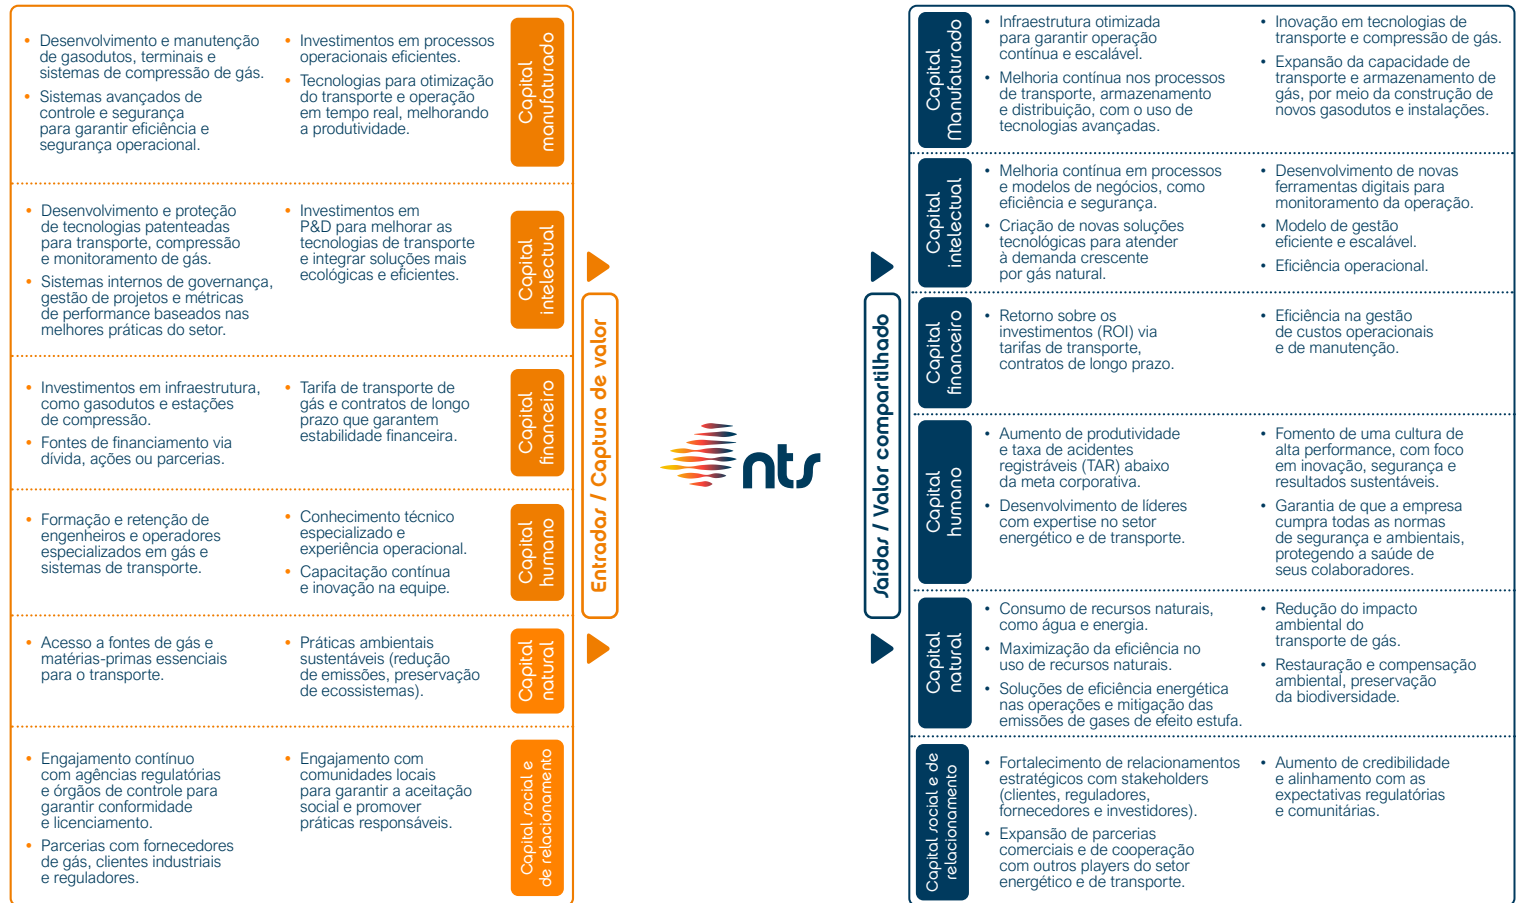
Capital manufaturado

• Desenvolvimento e manutenção de gasodutos, terminais e sistemas de compressão de gás.
• Sistemas avançados de controle e segurança para garantir eficiência e segurança operacional.

• Investimentos em processos operacionais eficientes.
• Tecnologias para otimização do transporte e operação em tempo real, melhorando a produtividade.

Capital intelectual

• Desenvolvimento e proteção de tecnologias patenteadas para transporte, compressão e monitoramento de gás.
• Sistemas internos de governança, gestão de projetos e métricas de performance baseados nas melhores práticas do setor.

• Investimentos em P&D para melhorar as tecnologias de transporte e integrar soluções mais ecológicas e eficientes.

Capital financeiro

• Investimentos em infraestrutura, como gasodutos e estações de compressão.
• Fontes de financiamento via dívida, ações ou parcerias.

• Tarifa de transporte de gás e contratos de longo prazo que garantem estabilidade financeira.

Capital humano

• Formação e retenção de engenheiros e operadores especializados em gás e sistemas de transporte.

• Conhecimento técnico especializado e experiência operacional.
• Capacitação contínua e inovação na equipe.

Capital natural

• Acesso a fontes de gás e matérias-primas essenciais para o transporte.

• Práticas ambientais sustentáveis (redução de emissões, preservação de ecossistemas).

Capital social e de relacionamento

• Engajamento contínuo com agências regulatórias e órgãos de controle para garantir conformidade e licenciamento.
• Parcerias com fornecedores de gás, clientes industriais e reguladores.

• Engajamento com comunidades locais para garantir a aceitação social e promover práticas responsáveis.

Entradas / Captura de valor

nts

Saídas / Valor compartilhado

Capital Manufaturado

• Infraestrutura otimizada para garantir operação contínua e escalável.
• Melhoria contínua nos processos de transporte, armazenamento e distribuição, com o uso de tecnologias avançadas.

• Inovação em tecnologias de transporte e compressão de gás.
• Expansão da capacidade de transporte e armazenamento de gás, por meio da construção de novos gasodutos e instalações.

Capital intelectual

• Melhoria contínua em processos e modelos de negócios, como eficiência e segurança.
• Criação de novas soluções tecnológicas para atender à demanda crescente por gás natural.

• Desenvolvimento de novas ferramentas digitais para monitoramento da operação.
• Modelo de gestão eficiente e escalável.
• Eficiência operacional.

Capital financeiro

• Retorno sobre os investimentos (ROI) via tarifas de transporte, contratos de longo prazo.

• Eficiência na gestão de custos operacionais e de manutenção.

Capital humano

• Aumento de produtividade e taxa de acidentes registráveis (TAR) abaixo da meta corporativa.
• Desenvolvimento de líderes com expertise no setor energético e de transporte.

• Fomento de uma cultura de alta performance, com foco em inovação, segurança e resultados sustentáveis.
• Garantia de que a empresa cumpra todas as normas de segurança e ambientais, protegendo a saúde de seus colaboradores.

Capital natural

• Consumo de recursos naturais, como água e energia.
• Maximização da eficiência no uso de recursos naturais.
• Soluções de eficiência energética nas operações e mitigação das emissões de gases de efeito estufa.

• Redução do impacto ambiental do transporte de gás.
• Restauração e compensação ambiental, preservação da biodiversidade.

Capital social e de relacionamento

• Fortalecimento de relacionamentos estratégicos com stakeholders (clientes, reguladores, fornecedores e investidores).
• Expansão de parcerias comerciais e de cooperação com outros players do setor energético e de transporte.

• Aumento de credibilidade e alinhamento com as expectativas regulatórias e comunitárias.